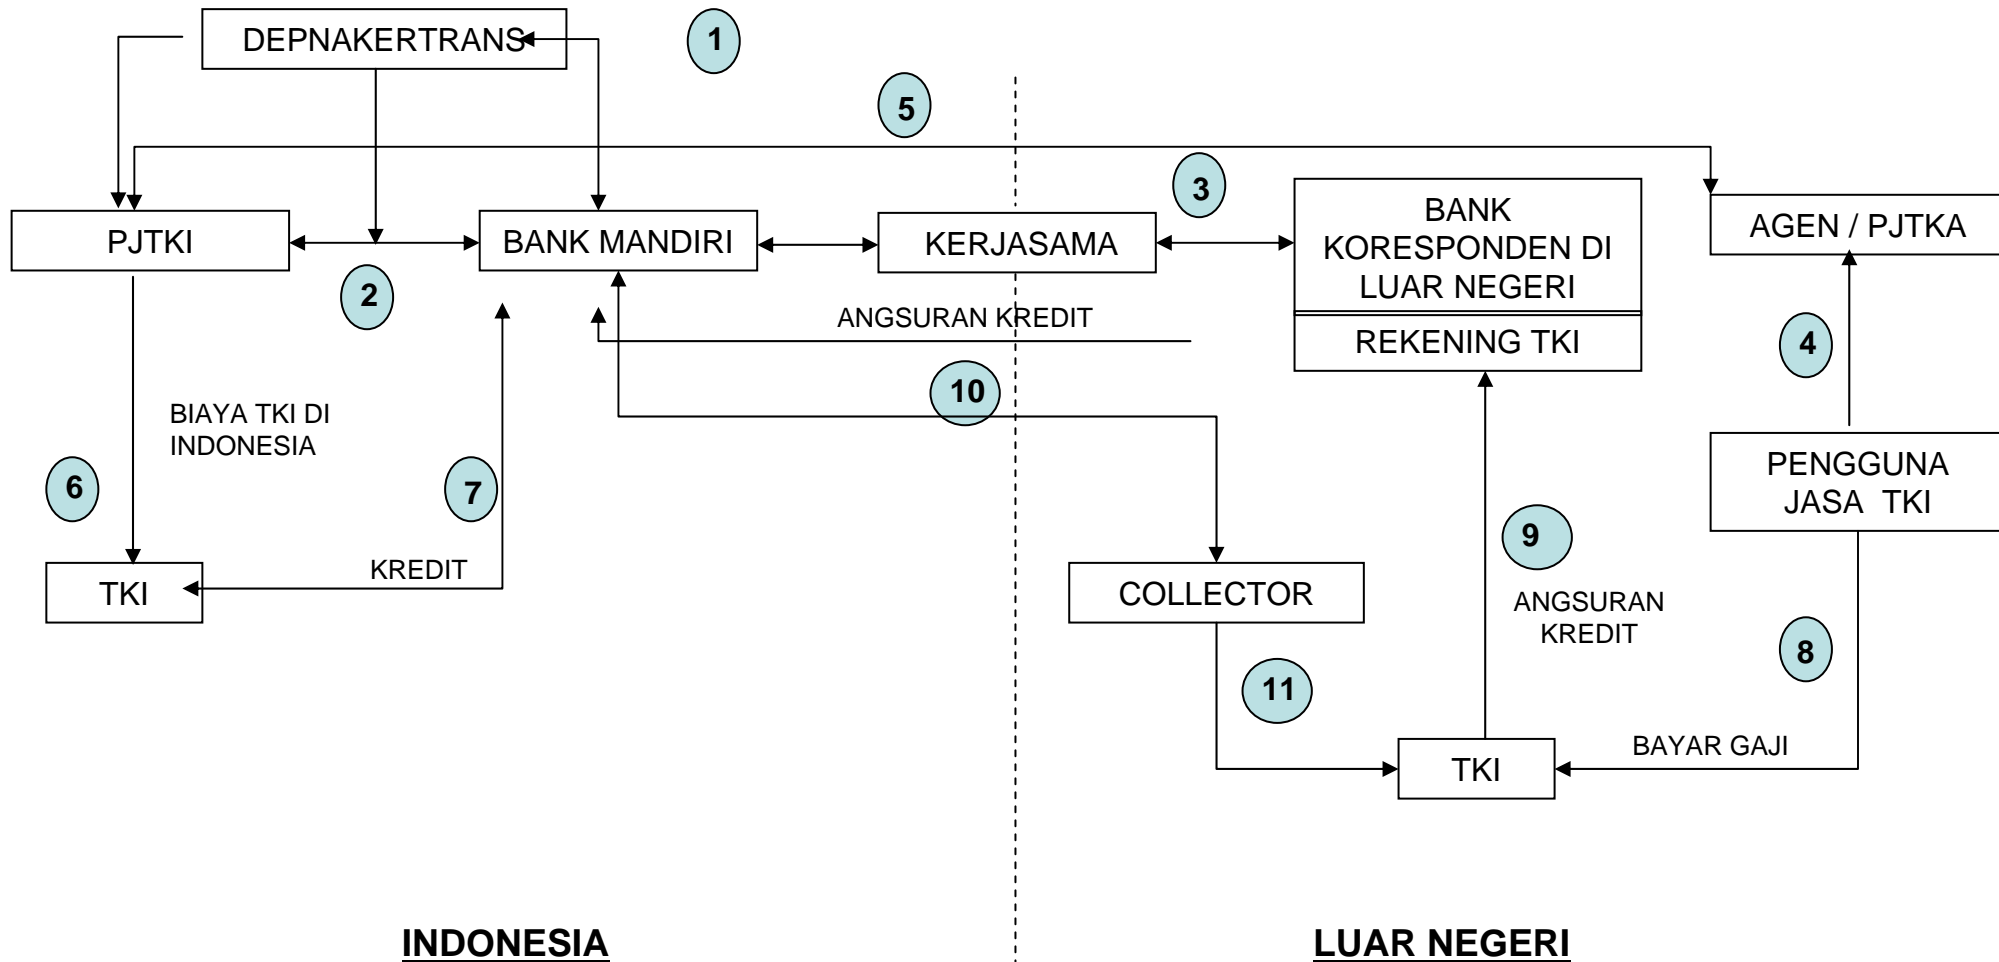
DEPNAKERTRANS

1

5

3

PJTKI

2

BANK MANDIRI

KERJASAMA

BANK KORESPONDEN DI LUAR NEGERI

REKENING TKI

AGEN / PJTKA

4

ANGSURAN KREDIT

10

BIAYA TKI DI INDONESIA

6

7

TKI

KREDIT

COLLECTOR

9

ANGSURAN KREDIT

PENGGUNA JASA TKI

8

11

TKI

BAYAR GAJI

INDONESIA

LUAR NEGERI